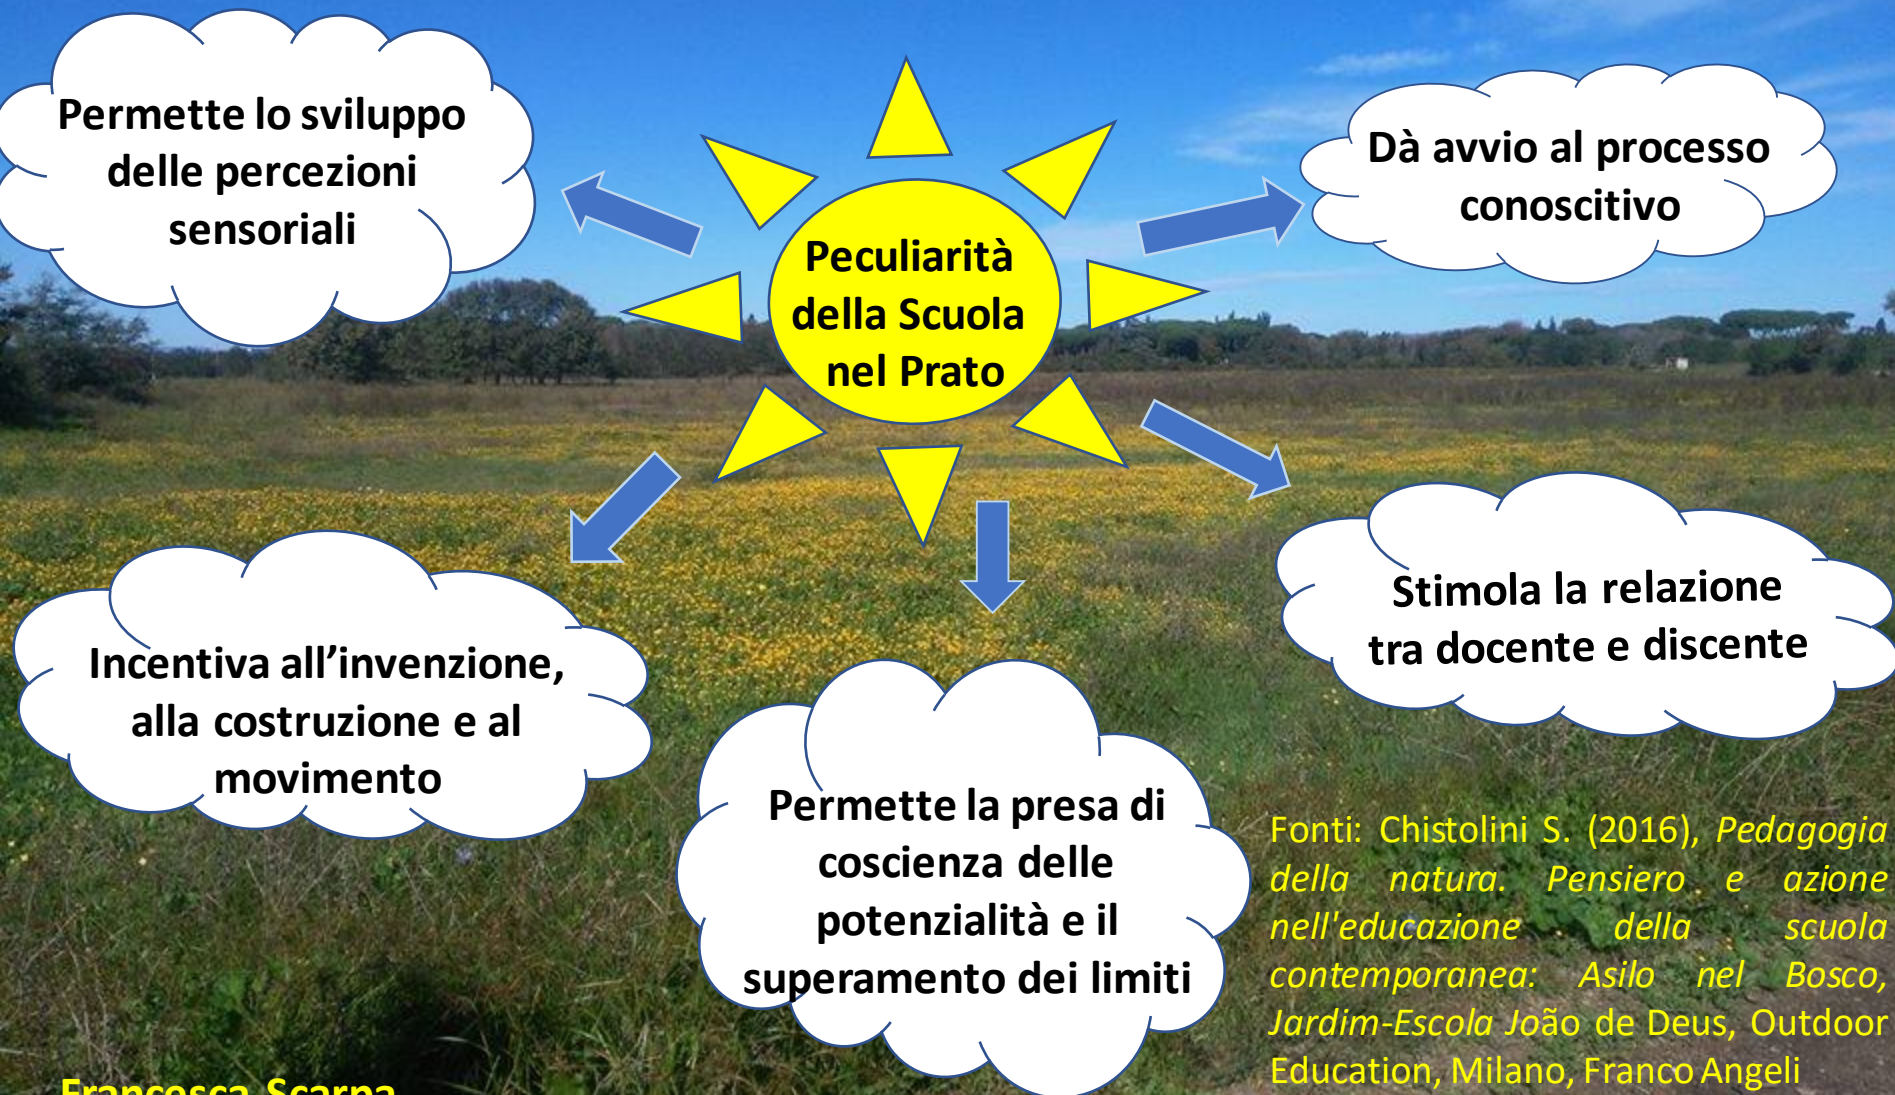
Permette lo sviluppo delle percezioni sensoriali

Peculiarità della Scuola nel Prato

Dà avvio al processo conoscitivo

Stimola la relazione tra docente e discente

Incentiva all'invenzione, alla costruzione e al movimento

Permette la presa di coscienza delle potenzialità e il superamento dei limiti

Fonti: Chistolini S. (2016), Pedagogia della natura. Pensiero e azione nell'educazione della scuola contemporanea: Asilo nel Bosco, Jardim-Escola João de Deus, Outdoor Education, Milano, Franco Angeli

Francesca Scarpa